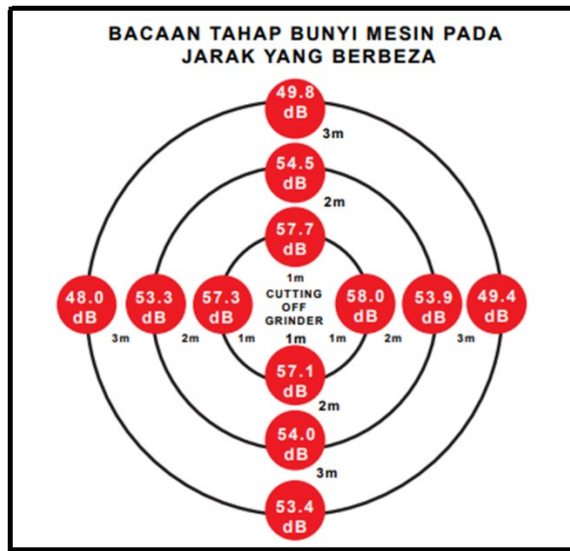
BACAAN TAHAP BUNYI MESIN PADA JARAK YANG BERBEZA

49.8 dB
3m
54.5 dB
2m
57.7 dB
1m
48.0 dB
53.3 dB
57.3 dB
CUTTING OFF GRINDER
58.0 dB
53.9 dB
49.4 dB
3m
2m
1m
1m
1m
2m
3m
57.1 dB
2m
54.0 dB
3m
53.4 dB